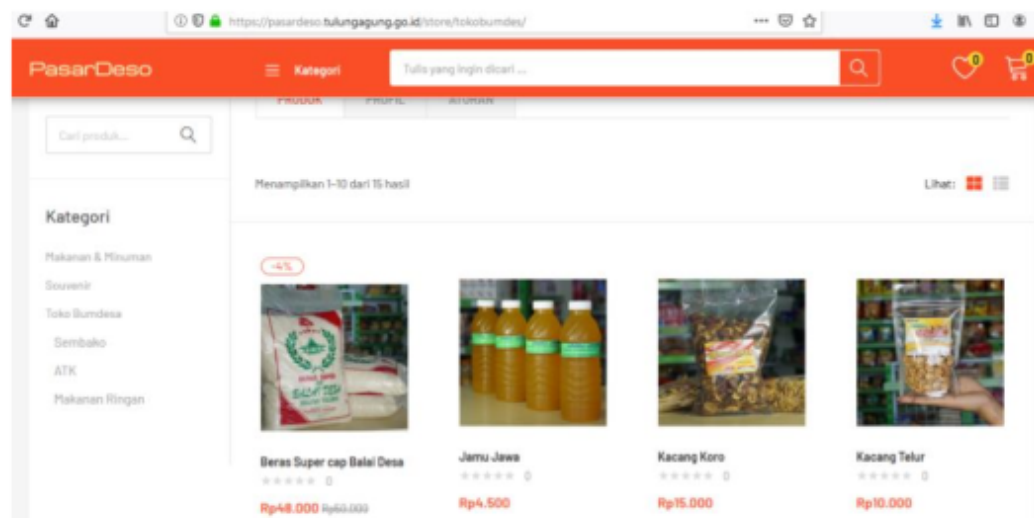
https://pasardeso.tulungagung.go.id/store/tokobumdes/

PasarDeso

Kategori

Tulis yang ingin dicari ...

0

0

PRODUK PROFIL ATURAN

Cari produk...

Menampilkan 1–10 dari 15 hasil

Lihat:

Kategori

Makanan & Minuman

Souvenir

Toko Bumdesa

Sembako

ATK

Makanan Ringan

-4%

Beras Super cap Balai Desa

0

Rp48.000 Rp50.000

Jamu Jawa

0

Rp4.500

Kacang Koro

0

Rp15.000

Kacang Telur

0

Rp10.000